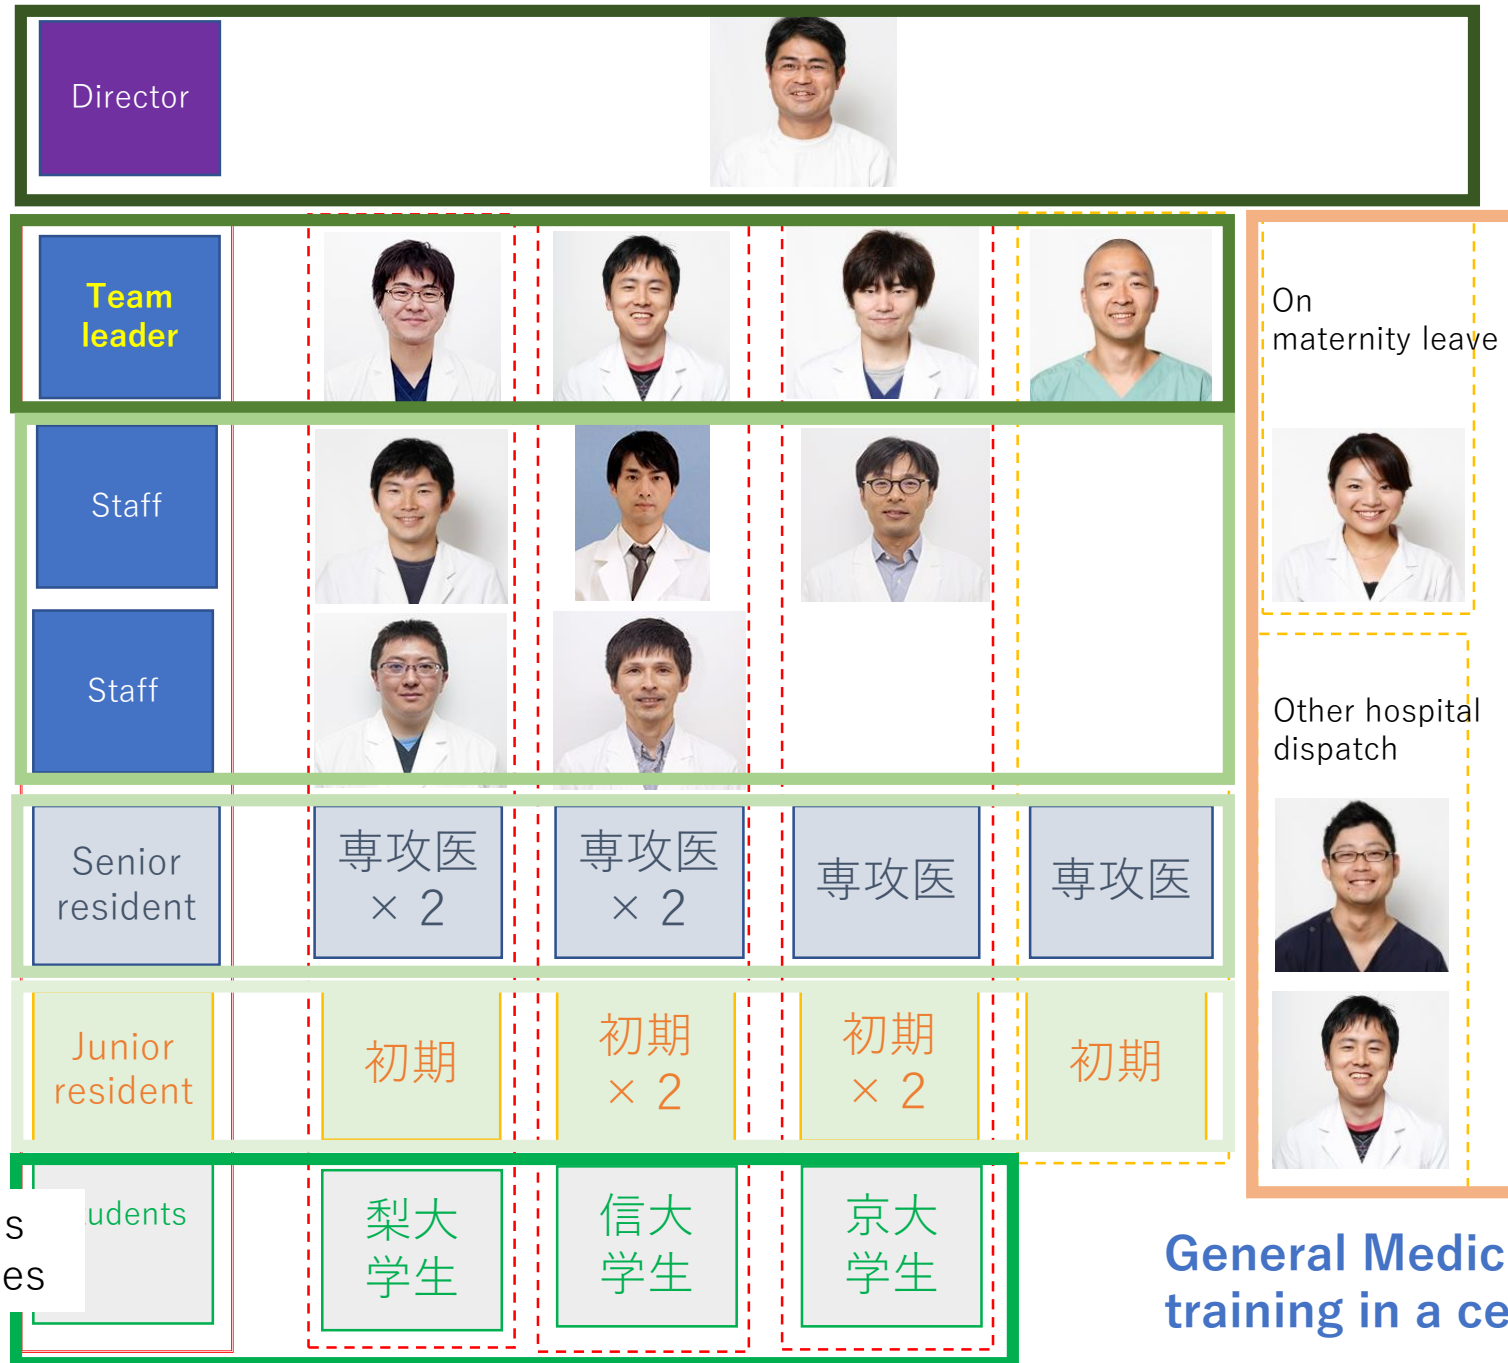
Director

Team leader

On maternity leave

Staff

Staff

Other hospital dispatch

Senior resident

専攻医 × 2

専攻医 × 2

専攻医

専攻医

Junior resident

初期

初期 × 2

初期 × 2

初期

s
es

udents

梨大学生

信大学生

京大学生

General Medic
training in a ce